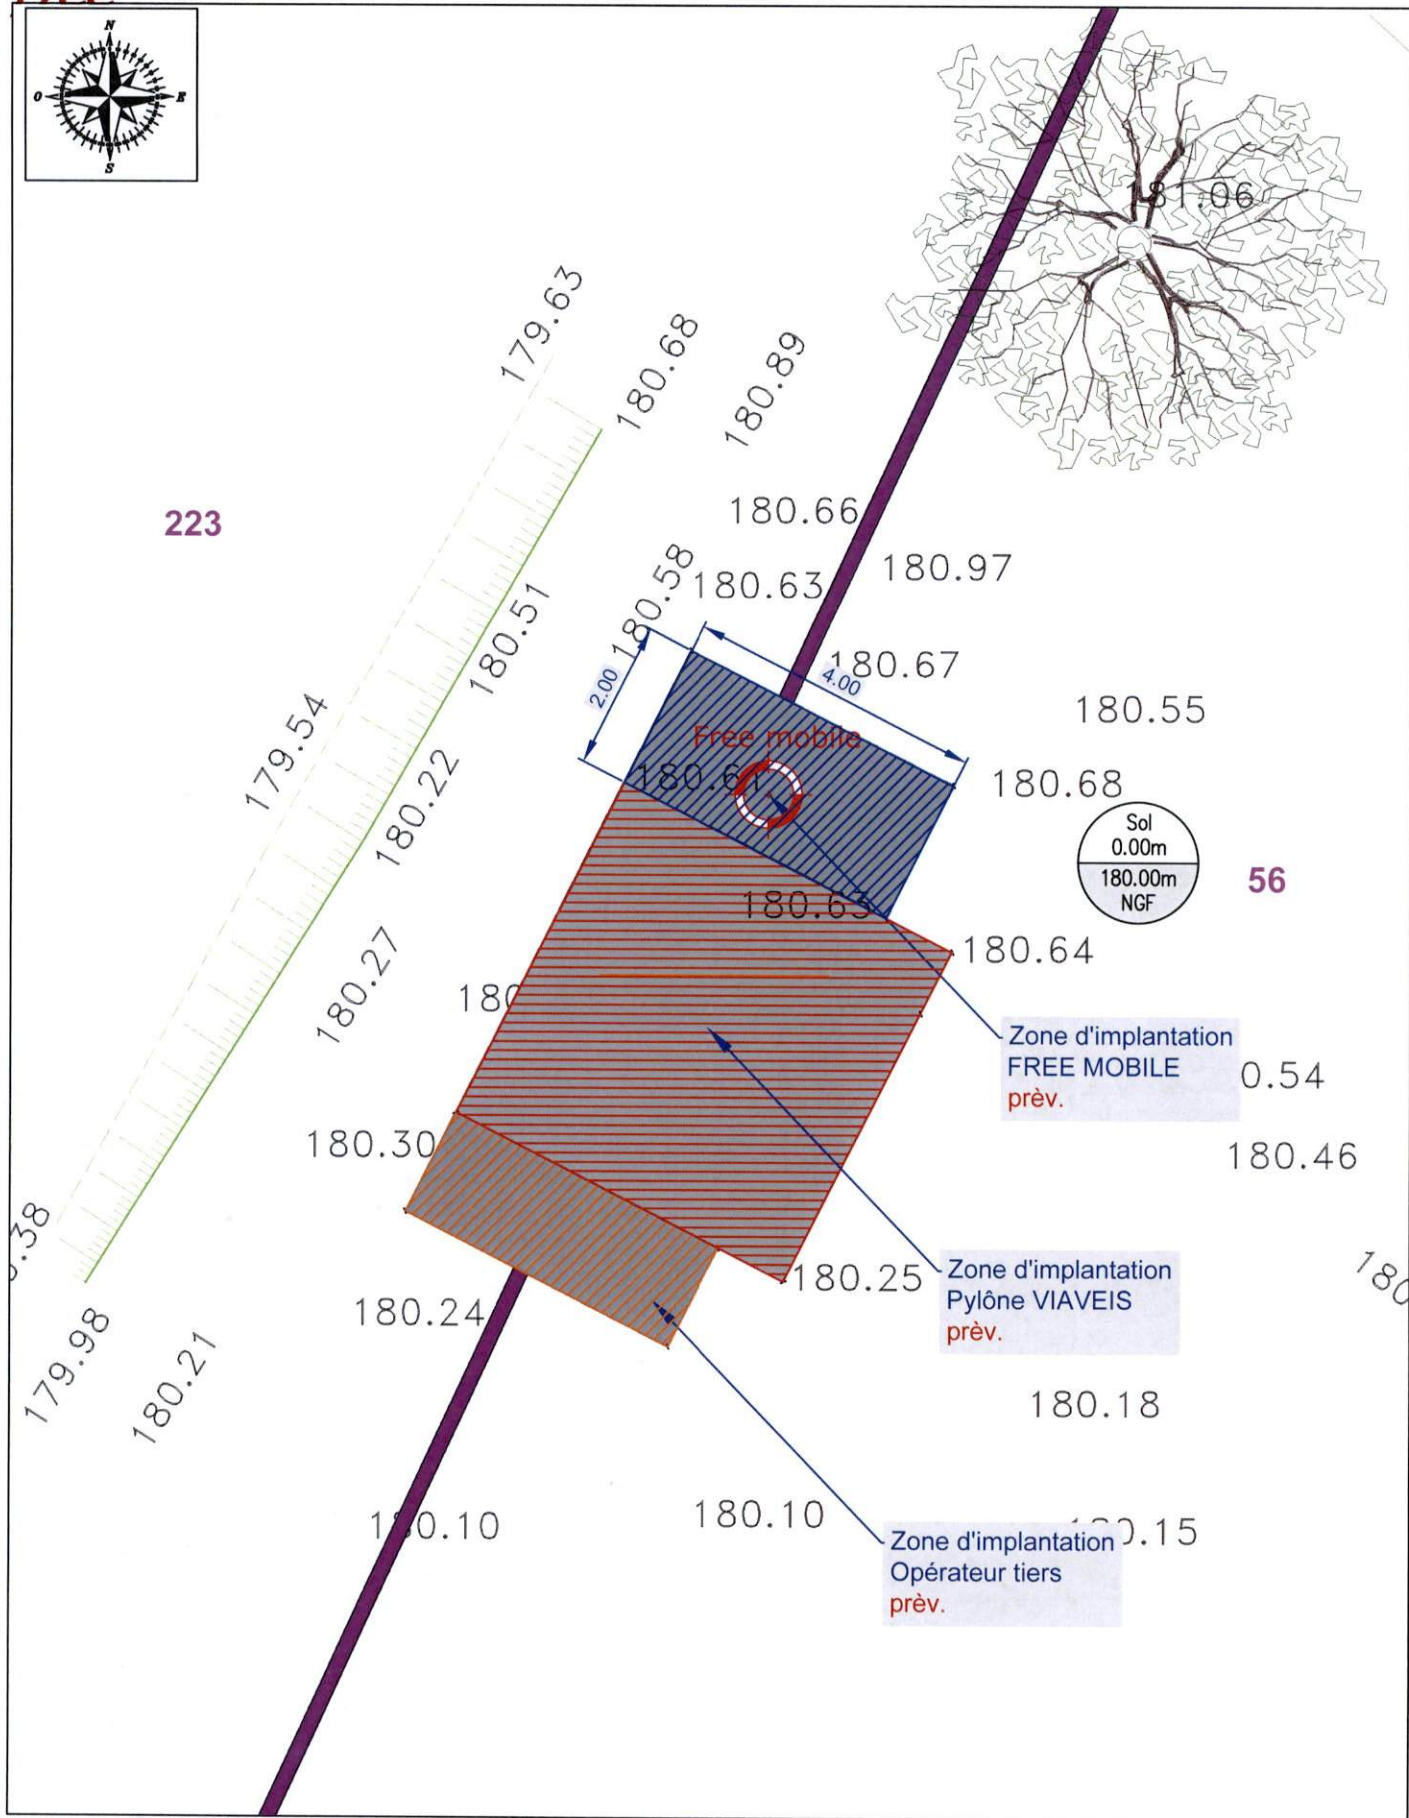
N
O
E
S

181.06

179.63
180.68
180.89

223

180.66
180.58
180.63
180.97
180.51
2.00
4.00
180.67
180.55
179.54
Free mobile
180.61
180.68
180.22
Sol
0.00m
180.00m
NGF
56
180.63
180.64
180.27
180
Zone d'implantation
FREE MOBILE
prèv.
0.54
180.30
180.46
.38
180.25
Zone d'implantation
Pylône VIAVEIS
prèv.
180
180.24
179.98
180.21
180.18
1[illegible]0.10
180.10
Zone d'implantation
Opérateur tiers
prèv.
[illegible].15